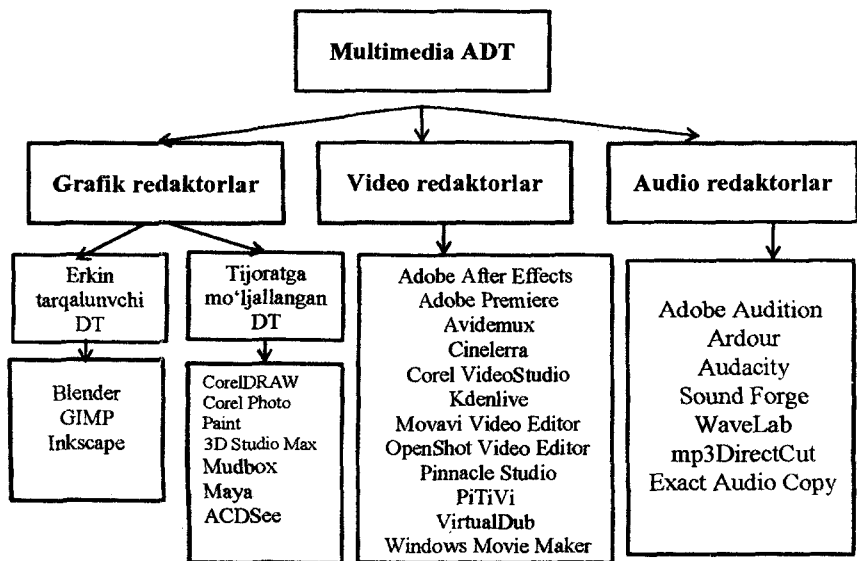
Multimedia ADT

Grafik redaktorlar

Video redaktorlar

Audio redaktorlar

Erkin tarqalunvchi DT

Tijoratga mo'ljallangan DT

Blender
GIMP
Inkscape

CorelDRAW
Corel Photo Paint
3D Studio Max
Mudbox
Maya
ACDSee

Adobe After Effects
Adobe Premiere
Avidemux
Cinelerra
Corel VideoStudio
Kdenlive
Movavi Video Editor
OpenShot Video Editor
Pinnacle Studio
PiTiVi
VirtualDub
Windows Movie Maker

Adobe Audition
Ardour
Audacity
Sound Forge
WaveLab
mp3DirectCut
Exact Audio Copy